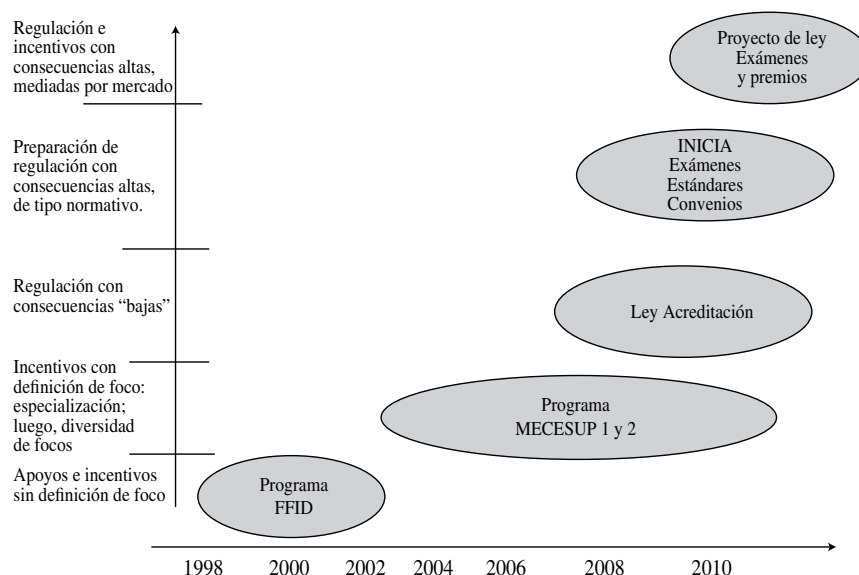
Regulación e incentivos con consecuencias altas, mediadas por mercado

Proyecto de ley
Exámenes
y premios

Preparación de regulación con consecuencias altas, de tipo normativo.

INICIA
Exámenes
Estándares
Convenios

Regulación con consecuencias "bajas"

Ley Acreditación

Incentivos con definición de foco: especialización; luego, diversidad de focos

Programa
MECESUP 1 y 2

Apoyos e incentivos sin definición de foco

Programa
FFID

1998 2000 2002 2004 2006 2008 2010